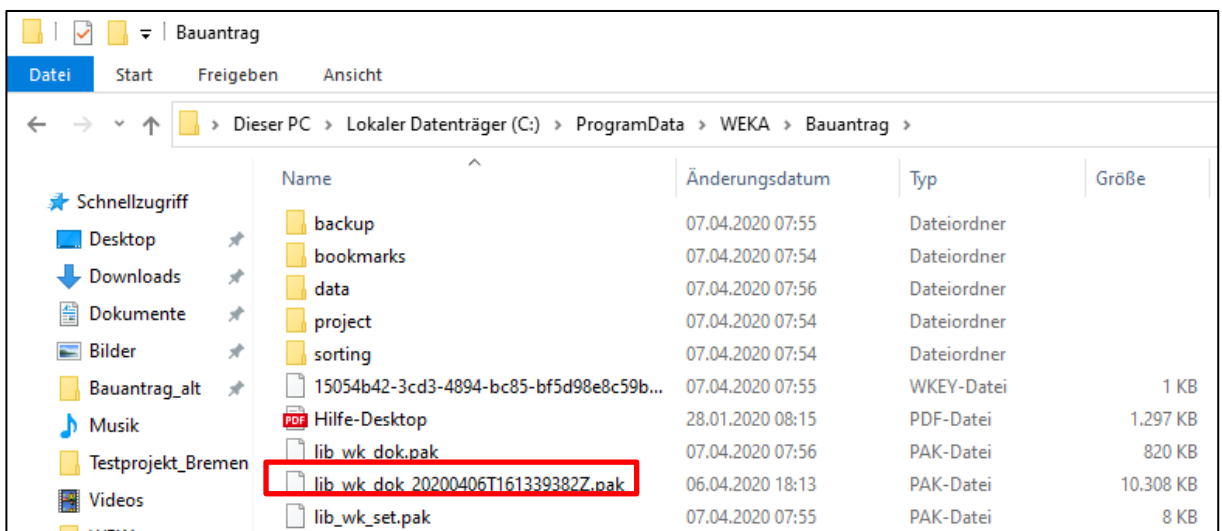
Bauantrag

Datei Start Freigeben Ansicht

Dieser PC › Lokaler Datenträger (C:) › ProgramData › WEKA › Bauantrag ›

Schnellzugriff
Desktop
Downloads
Dokumente
Bilder
Bauantrag_alt
Musik
Testprojekt_Bremen
Videos

| Name | Änderungsdatum | Typ | Größe |
|---|---|---|---|
| backup | 07.04.2020 07:55 | Dateiordner | |
| bookmarks | 07.04.2020 07:54 | Dateiordner | |
| data | 07.04.2020 07:56 | Dateiordner | |
| project | 07.04.2020 07:54 | Dateiordner | |
| sorting | 07.04.2020 07:54 | Dateiordner | |
| 15054b42-3cd3-4894-bc85-bf5d98e8c59b... | 07.04.2020 07:55 | WKEY-Datei | 1 KB |
| Hilfe-Desktop | 28.01.2020 08:15 | PDF-Datei | 1.297 KB |
| lib_wk_dok.pak | 07.04.2020 07:56 | PAK-Datei | 820 KB |
| lib_wk_dok_20200406T161339382Z.pak | 06.04.2020 18:13 | PAK-Datei | 10.308 KB |
| lib_wk_set.pak | 07.04.2020 07:55 | PAK-Datei | 8 KB |